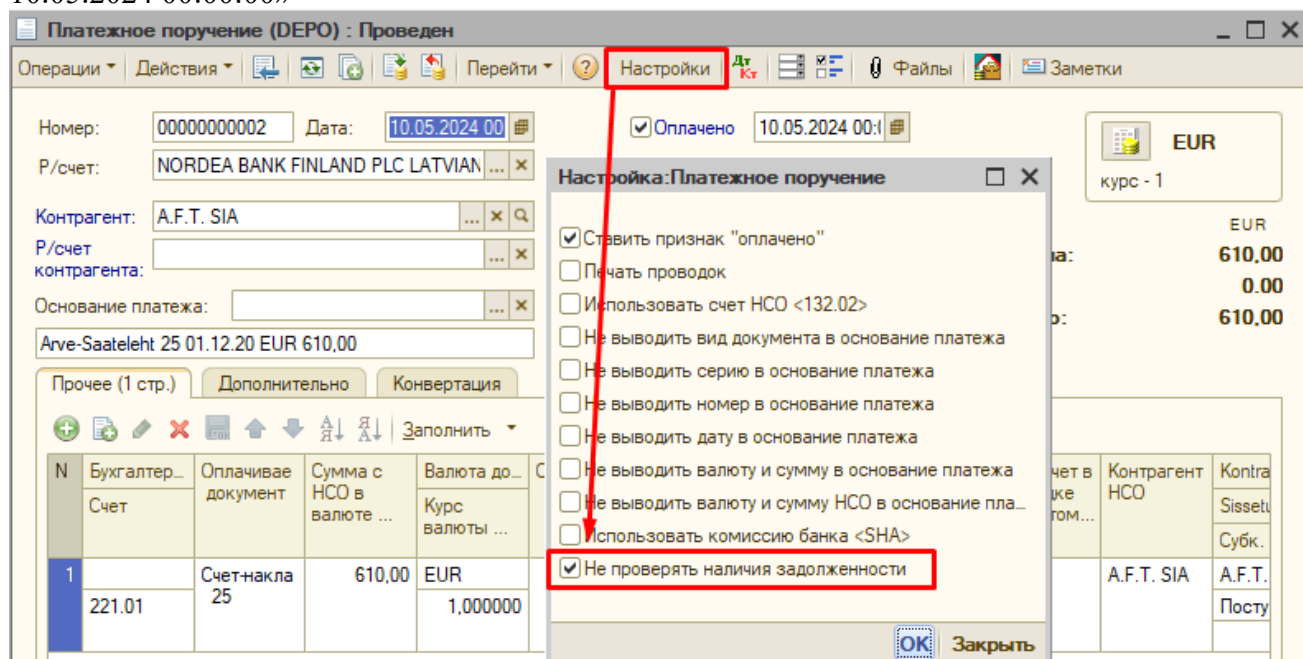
10.05.2024 00:00:00»

Платежное поручение (DEPO) : Проведен

Операции ▾ | Действия ▾ | Перейти ▾ | Настройки | Дт Кт | Файлы | Заметки

Номер: 00000000002 Дата: 10.05.2024 00

Оплачено 10.05.2024 00:0

EUR
курс - 1

Р/счет: NORDEA BANK FINLAND PLC LATVIAN

Контрагент: A.F.T. SIA

Р/счет контрагента:

Основание платежа:

Arve-Saateleht 25 01.12.20 EUR 610,00

EUR
а: 610,00
0.00
о: 610,00

Прочее (1 стр.) | Дополнительно | Конвертация

Заполнить ▾

| N | Бухгалтер... Счет | Оплачивае документ | Сумма с НСО в валюте ... | Валюта до... Курс валюты ... | С | чет в ке том... | Контрагент НСО | Kontra Sissetu Субк. |
|---|---|---|---|---|---|---|---|---|
| 1 | 221.01 | Счет-накла 25 | 610,00 | EUR 1,000000 | | | A.F.T. SIA | A.F.T. Посту |

Настройка:Платежное поручение

☑ Ставить признак "оплачено"
☐ Печать проводок
☐ Использовать счет НСО <132.02>
☐ Не выводить вид документа в основание платежа
☐ Не выводить серию в основание платежа
☐ Не выводить номер в основание платежа
☐ Не выводить дату в основание платежа
☐ Не выводить валюту и сумму в основание платежа
☐ Не выводить валюту и сумму НСО в основание пла...
☐ Использовать комиссию банка <SHA>
☑ Не проверять наличия задолженности

OK Закрыть